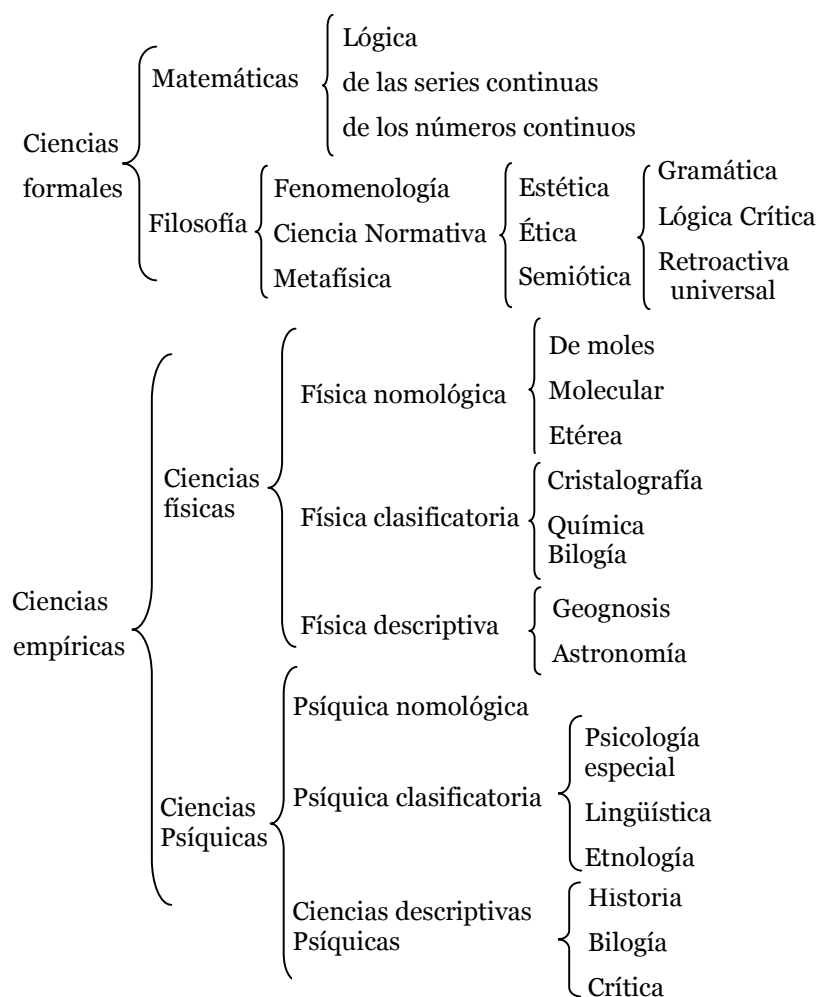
Ciencias formales

Matemáticas
Lógica
de las series continuas
de los números continuos

Filosofía
Fenomenología
Ciencia Normativa
Metafísica

Estética
Ética
Semiótica

Gramática
Lógica Crítica
Retroactiva universal

Ciencias empíricas

Ciencias físicas

Física nomológica
De moles
Molecular
Etérea

Física clasificatoria
Cristalografía
Química
Bilogía

Física descriptiva
Geognosis
Astronomía

Ciencias Psíquicas

Psíquica nomológica

Psíquica clasificatoria
Psicología especial
Lingüística
Etnología

Ciencias descriptivas Psíquicas
Historia
Bilogía
Crítica